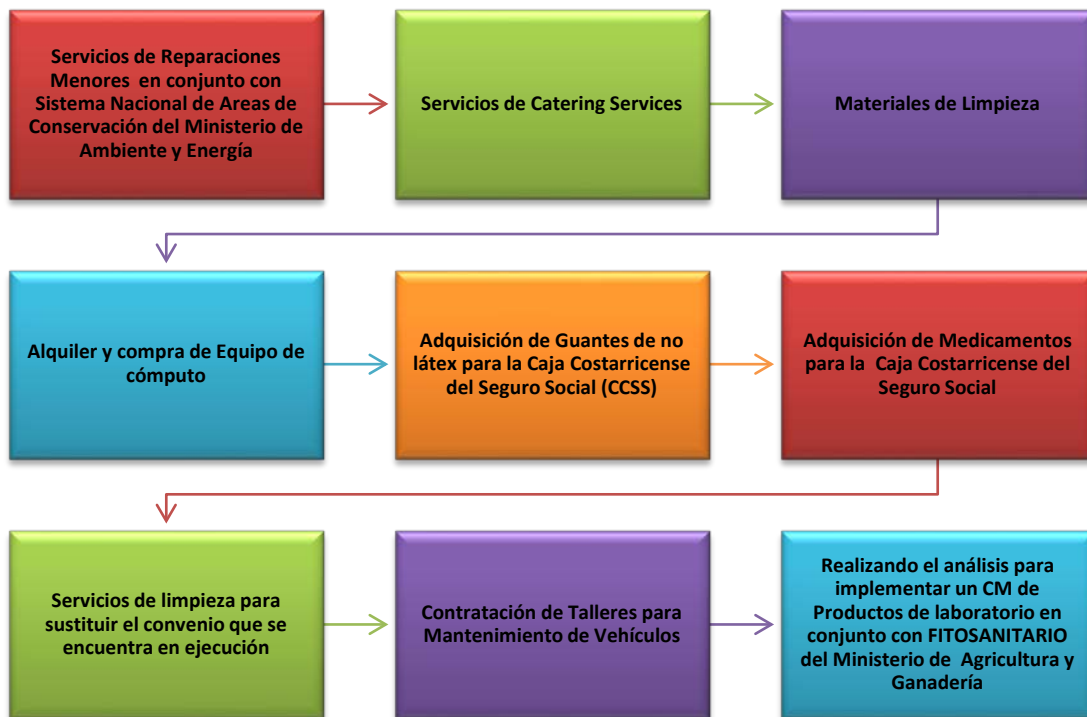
Servicios de Reparaciones Menores en conjunto con Sistema Nacional de Areas de Conservación del Ministerio de Ambiente y Energía

Servicios de Catering Services

Materiales de Limpieza

Alquiler y compra de Equipo de cómputo

Adquisición de Guantes de no látex para la Caja Costarricense del Seguro Social (CCSS)

Adquisición de Medicamentos para la Caja Costarricense del Seguro Social

Servicios de limpieza para sustituir el convenio que se encuentra en ejecución

Contratación de Talleres para Mantenimiento de Vehículos

Realizando el análisis para implementar un CM de Productos de laboratorio en conjunto con FITOSANITARIO del Ministerio de Agricultura y Ganadería